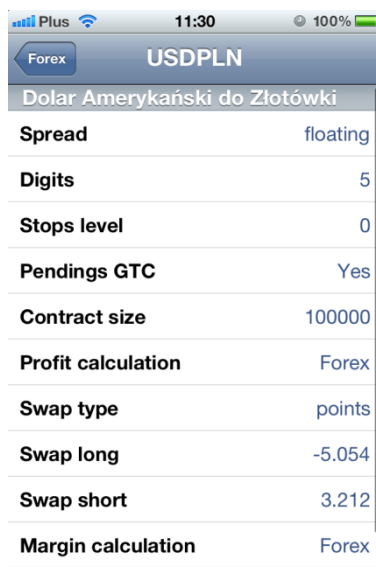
Plus 11:30 100%

Forex USDPLN

Dolar Amerykański do Złotówki

| | |
|---|---|
| Spread | floating |
| Digits | 5 |
| Stops level | 0 |
| Pendings GTC | Yes |
| Contract size | 100000 |
| Profit calculation | Forex |
| Swap type | points |
| Swap long | -5.054 |
| Swap short | 3.212 |
| Margin calculation | Forex |